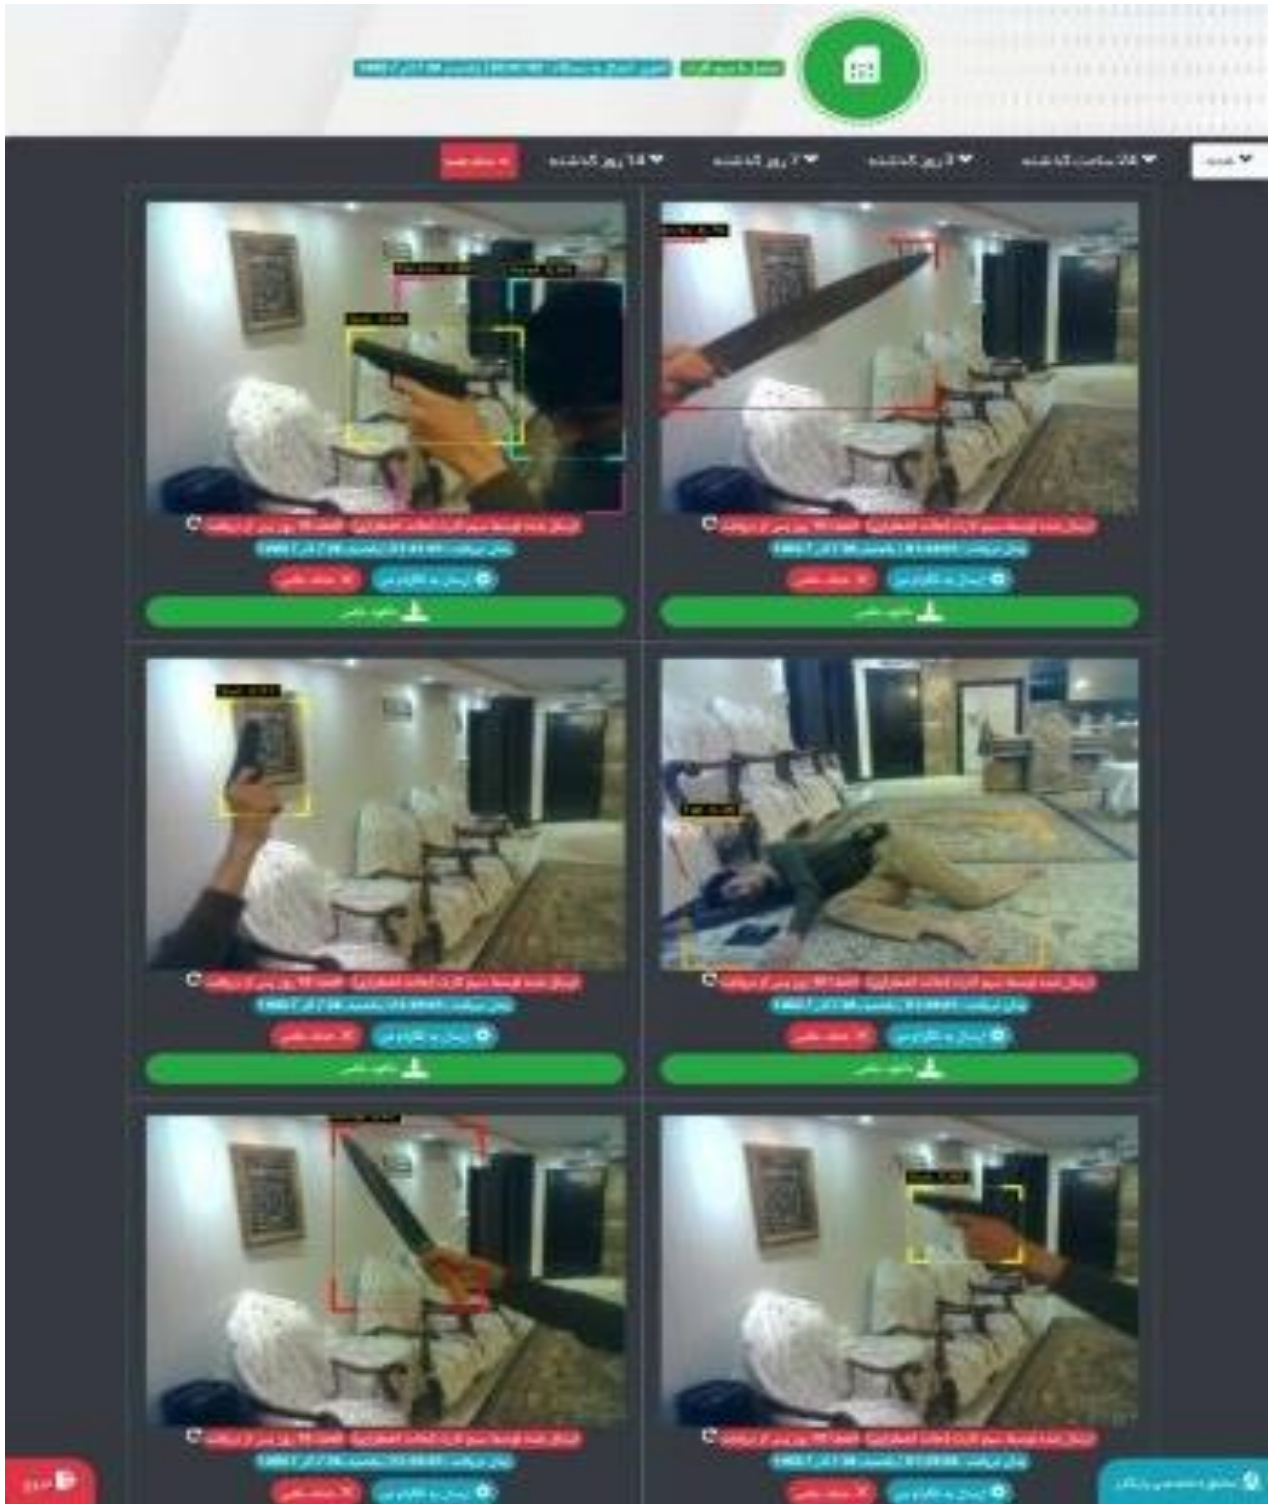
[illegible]

همه

۲۴ ساعت گذشته

۳ روز گذشته

۷ روز گذشته

۱۴ روز گذشته

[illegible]

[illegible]

ارسال به تلگرام

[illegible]

دانلود تصویر

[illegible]

ارسال به تلگرام

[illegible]

دانلود تصویر

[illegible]

ارسال به تلگرام

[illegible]

دانلود تصویر

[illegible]

ارسال به تلگرام

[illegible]

دانلود تصویر

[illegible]

ارسال به تلگرام

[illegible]

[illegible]

ارسال به تلگرام

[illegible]

خروج

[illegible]